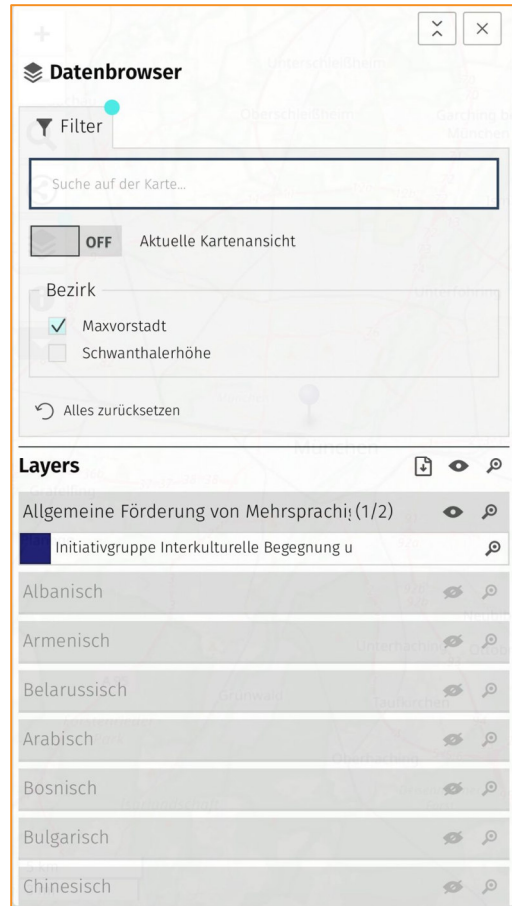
Datenbrowser

Filter

Suche auf der Karte...

OFF Aktuelle Kartenansicht

Bezirk

Maxvorstadt

Schwanthalerhöhe

Alles zurücksetzen

Layers

Allgemeine Förderung von Mehrsprachi (1/2)

Initiativgruppe Interkulturelle Begegnung u

Albanisch

Armenisch

Belarussisch

Arabisch

Bosnisch

Bulgarisch

Chinesisch